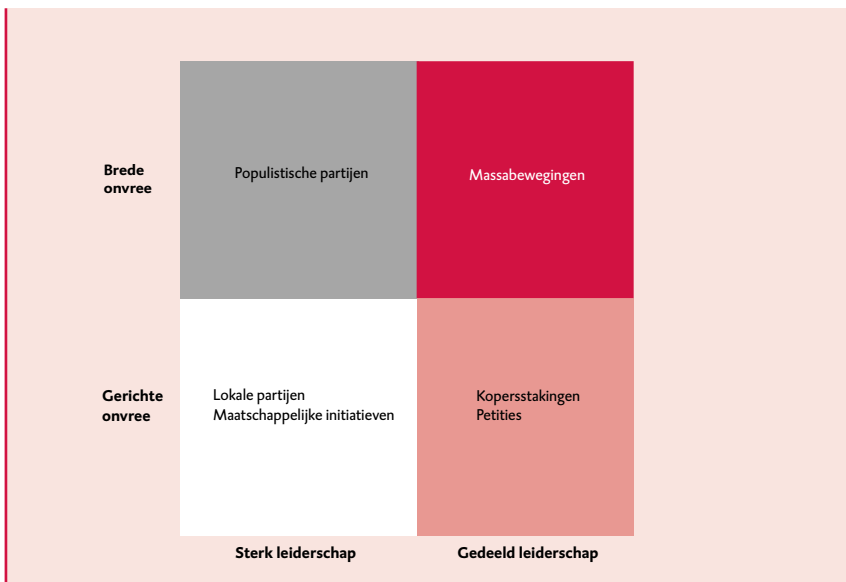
| | | |
|---|---|---|
| **Brede onvree** | Populistische partijen | Massabewegingen |
| **Gerichte onvree** | Lokale partijen<br>Maatschappelijke initiatieven | Kopersstakingen<br>Petities |
| | **Sterk leiderschap** | **Gedeeld leiderschap** |